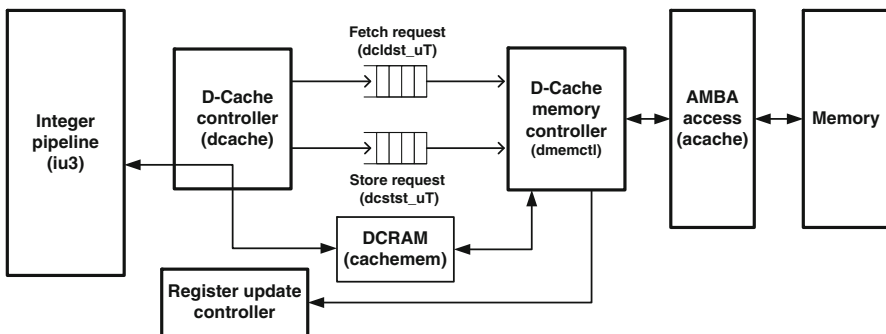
Integer pipeline (iu3)

D-Cache controller (dcache)

Fetch request (dcldst_uT)

Store request (dcstst_uT)

D-Cache memory controller (dmemctl)

AMBA access (acache)

Memory

DCRAM (cachemem)

Register update controller